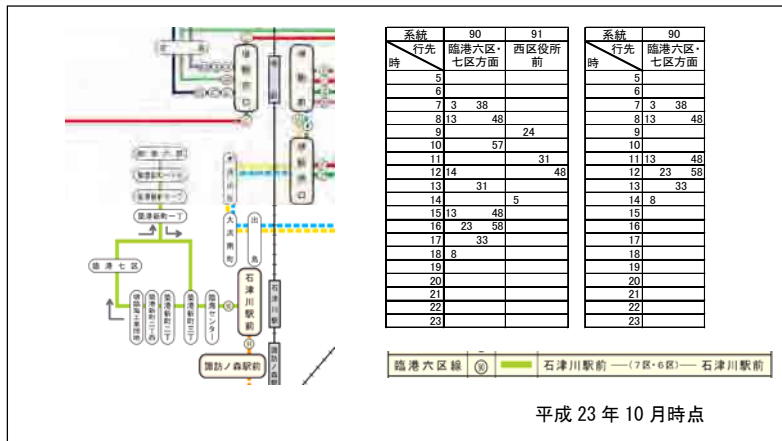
| 系統 行先 時 | 90 臨港六区・七区方面 | 91 西区役所前 |
|---|---|---|
| 5 | | |
| 6 | | |
| 7 | 3 38 | |
| 8 | 13 48 | |
| 9 | | 24 |
| 10 | 57 | |
| 11 | | 31 |
| 12 | 14 | 48 |
| 13 | 31 | |
| 14 | | 5 |
| 15 | 13 48 | |
| 16 | 23 58 | |
| 17 | 33 | |
| 18 | 8 | |
| 19 | | |
| 20 | | |
| 21 | | |
| 22 | | |
| 23 | | |

| 系統 行先 時 | 90 臨港六区・七区方面 |
|---|---|
| 5 | |
| 6 | |
| 7 | 3 38 |
| 8 | 13 48 |
| 9 | |
| 10 | |
| 11 | 13 48 |
| 12 | 23 58 |
| 13 | 33 |
| 14 | 8 |
| 15 | |
| 16 | |
| 17 | |
| 18 | |
| 19 | |
| 20 | |
| 21 | |
| 22 | |
| 23 | |

臨港六区線 90 石津川駅前 —(7区・6区)— 石津川駅前

平成 23 年 10 月時点

臨港新町一丁
臨港七区
石津川駅前
諏訪ノ森駅前
臨海センター
臨港新町三丁
大浜南町
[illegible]